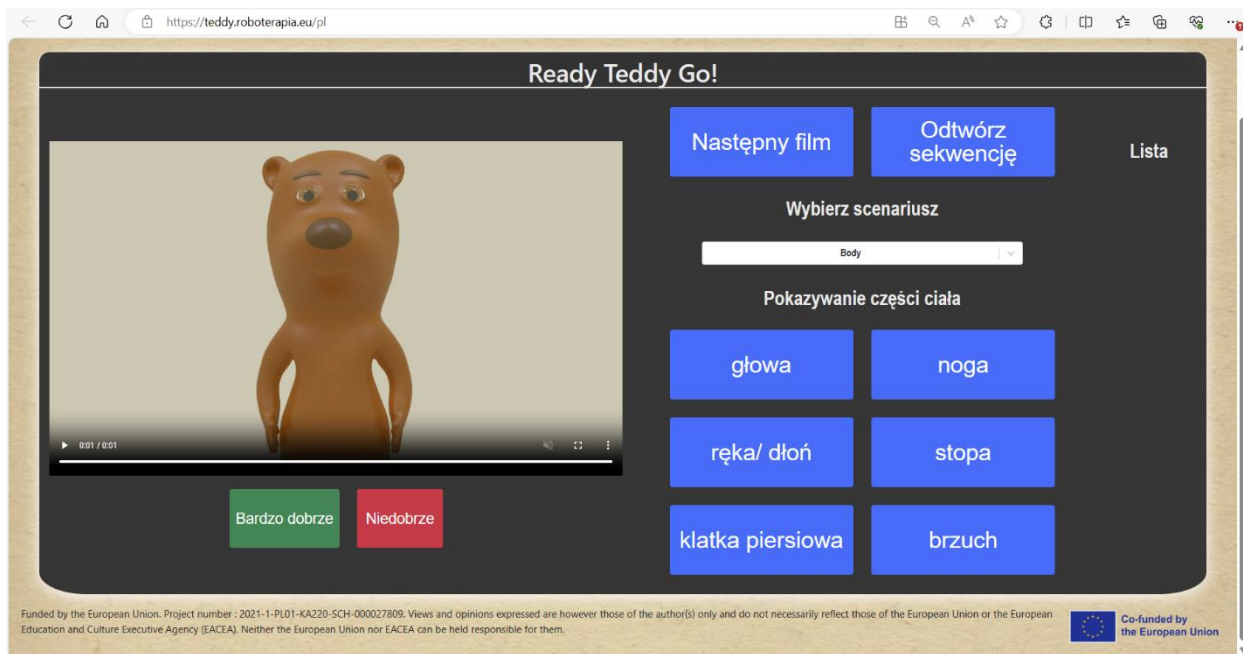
https://teddy.roboterapia.eu/pl

Ready Teddy Go!

0:01 / 0:01

Bardzo dobrze
Niedobrze

Następny film
Odtwórz sekwencję
Lista

Wybierz scenariusz

Body

Pokazywanie części ciała

głowa
noga
ręka/ dłoń
stopa
klatka piersiowa
brzuch

Funded by the European Union. Project number : 2021-1-PL01-KA220-SCH-000027809. Views and opinions expressed are however those of the author(s) only and do not necessarily reflect those of the European Union or the European Education and Culture Executive Agency (EACEA). Neither the European Union nor EACEA can be held responsible for them.

Co-funded by the European Union